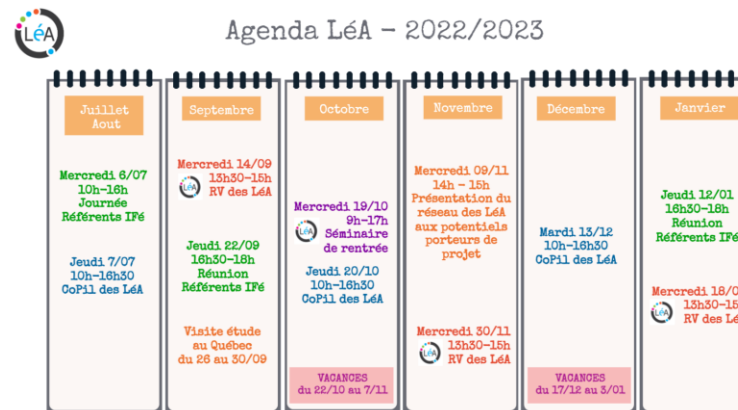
LéA

Agenda LéA - 2022/2023

Juillet Aout

Mercredi 6/07 10h-16h Journée Référents IFé

Jeudi 7/07 10h-16h30 CoPil des LéA

Septembre

Mercredi 14/09 13h30-15h RV des LéA

Jeudi 22/09 16h30-18h Réunion Référents IFé

Visite étude au Québec du 26 au 30/09

Octobre

Mercredi 19/10 9h-17h Séminaire de rentrée

Jeudi 20/10 10h-16h30 CoPil des LéA

VACANCES du 22/10 au 7/11

Novembre

Mercredi 09/11 14h - 15h Présentation du réseau des LéA aux potentiels porteurs de projet

Mercredi 30/11 13h30-15h RV des LéA

Décembre

Mardi 13/12 10h-16h30 CoPil des LéA

VACANCES du 17/12 au 3/01

Janvier

Jeudi 12/01 16h30-18h Réunion Référents IFé

Mercredi 18/0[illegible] 13h30-15h RV des LéA